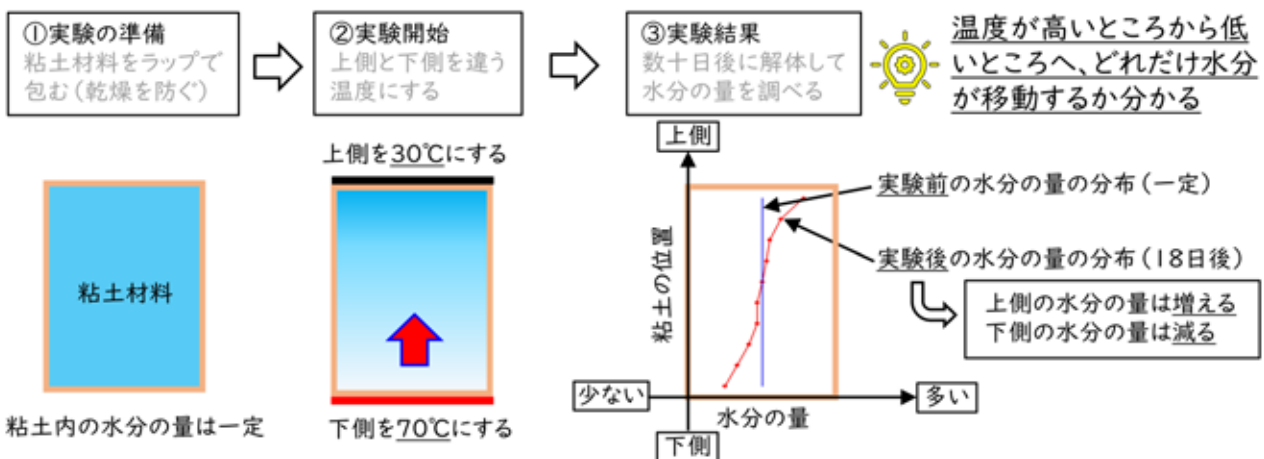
①実験の準備
粘土材料をラップで包む（乾燥を防ぐ）

②実験開始
上側と下側を違う温度にする

③実験結果
数十日後に解体して水分の量を調べる

温度が高いところから低いところへ、どれだけ水分が移動するか分かる

粘土材料

粘土内の水分の量は一定

上側を30℃にする

下側を70℃にする

上側

粘土の位置

少ない

水分の量

多い

下側

実験前の水分の量の分布（一定）

実験後の水分の量の分布（18日後）

上側の水分の量は増える
下側の水分の量は減る